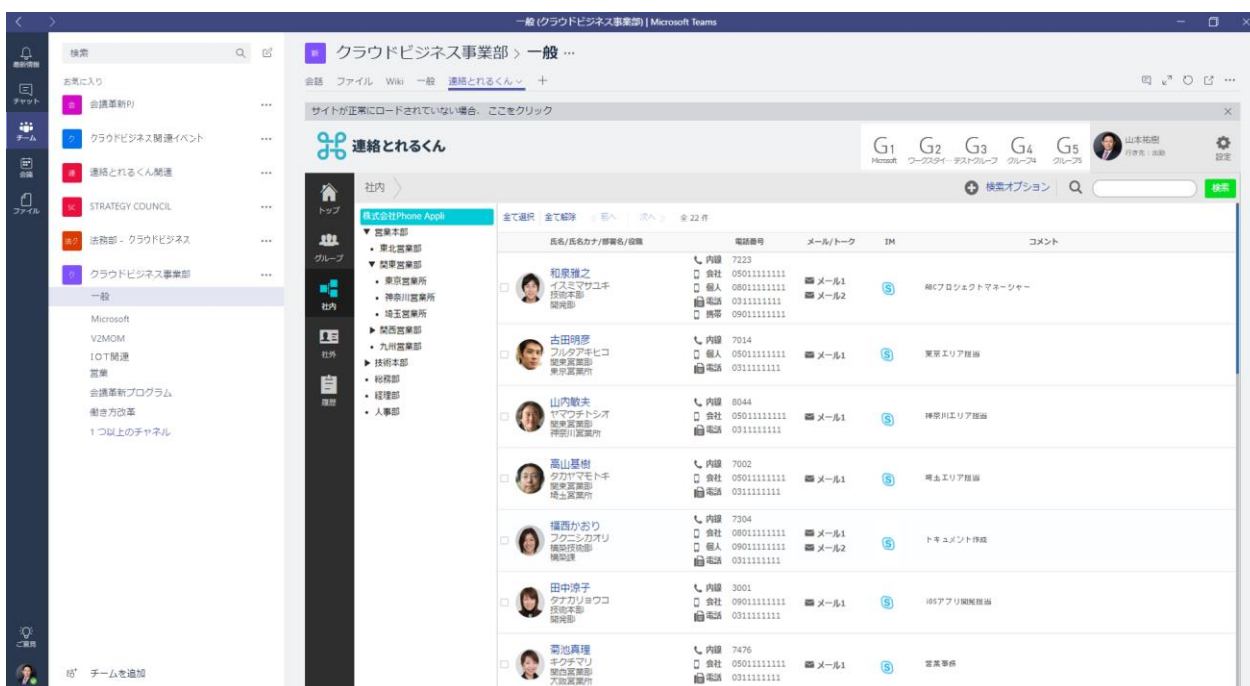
一般 (クラウドビジネス事業部) | Microsoft Teams

最新情報
チャット
チーム
会議
ファイル

検索

お気に入り
会議革新PJ ...
クラウドビジネス関連イベント ...
連絡とれるくん関連 ...
STRATEGY COUNCIL ...
法務部 - クラウドビジネス ...
クラウドビジネス事業部 ...
一般
Microsoft
V2MOM
IOT関連
営業
会議革新プログラム
働き方改革
1 つ以上のチャネル

ご意見
チームを追加

クラウドビジネス事業部 > 一般 ...

会話 ファイル Wiki 一般 連絡とれるくん +

サイトが正常にロードされていない場合、ここをクリック

連絡とれるくん

G1 Microsoft G2 ワークスタイ... G3 テストグループ G4 グループ4 G5 グループ5 山本祐樹 行き先：出勤 設定

トップ
グループ
社内
社外
履歴

社内

検索オプション 検索

株式会社Phone Appli
▼ 営業本部
• 東北営業部
▼ 関東営業部
• 東京営業所
• 神奈川営業所
• 埼玉営業所
▶ 関西営業部
• 九州営業部
▶ 技術本部
• 総務部
• 経理部
• 人事部

全て選択 全て解除 前へ 次へ 全 22 件

| 氏名/氏名カナ/部署名/役職 | 電話番号 | メール/トーク | IM | コメント |
|---|---|---|---|---|
| 和泉雅之 イズミマサユキ 技術本部 開発部 | 内線 7223 会社 05011111111 個人 08011111111 電話 0311111111 携帯 09011111111 | メール1 メール2 | | ABCプロジェクトマネージャー |
| 古田明彦 フルタアキヒコ 関東営業部 東京営業所 | 内線 7014 個人 05011111111 電話 0311111111 | メール1 | | 東京エリア担当 |
| 山内敏夫 ヤマウチトシオ 関東営業部 神奈川営業所 | 内線 8044 会社 05011111111 電話 0311111111 | メール1 | | 神奈川エリア担当 |
| 高山基樹 タカヤマモトキ 関東営業部 埼玉営業所 | 内線 7002 会社 05011111111 電話 0311111111 | メール1 | | 埼玉エリア担当 |
| 福西かおり フクニシカオリ 情報技術部 情報部 | 内線 7304 会社 08011111111 個人 09011111111 電話 0311111111 | メール1 メール2 | | ドキュメント作成 |
| 田中涼子 タナカリョウコ 技術本部 開発部 | 内線 3001 会社 09011111111 電話 0311111111 | メール1 | | iOSアプリ開発担当 |
| 菊池真理 キクチマリ 関西営業部 大阪営業所 | 内線 7476 会社 05011111111 電話 0311111111 | メール1 | | 営業事務 |